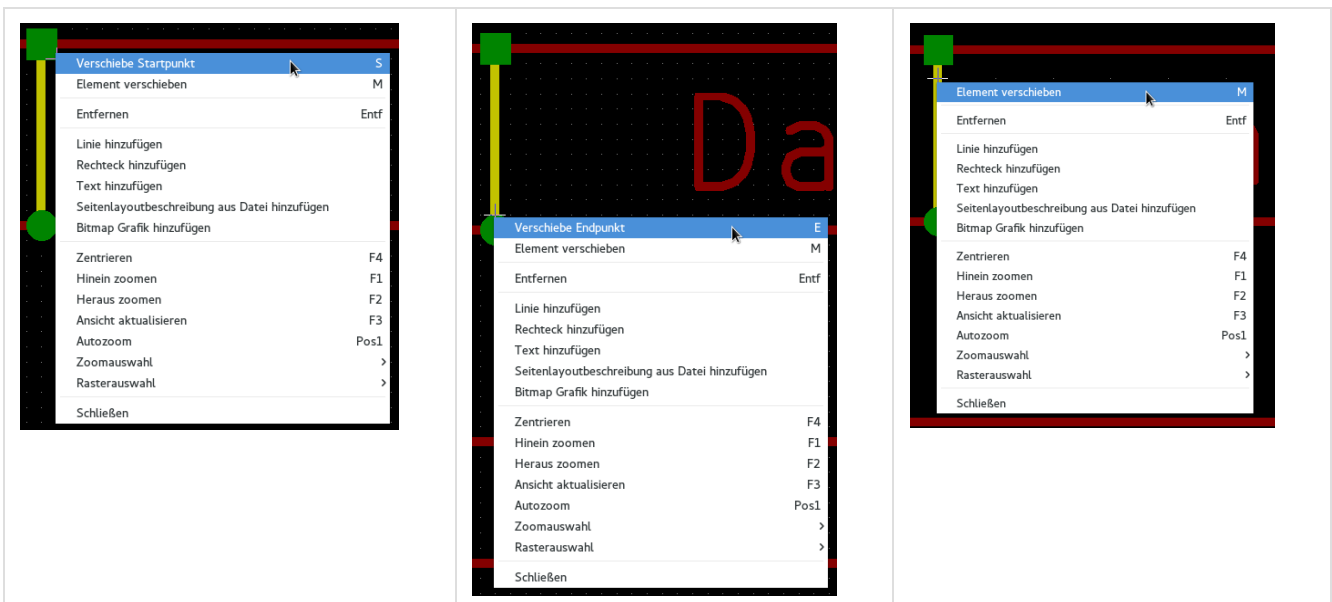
Verschiebe Startpunkt S
Element verschieben M
Entfernen Entf
Linie hinzufügen
Rechteck hinzufügen
Text hinzufügen
Seitenlayoutbeschreibung aus Datei hinzufügen
Bitmap Grafik hinzufügen
Zentrieren F4
Hinein zoomen F1
Heraus zoomen F2
Ansicht aktualisieren F3
Autozoom Pos1
Zoomauswahl ›
Rasterauswahl ›
Schließen

Da
Verschiebe Endpunkt E
Element verschieben M
Entfernen Entf
Linie hinzufügen
Rechteck hinzufügen
Text hinzufügen
Seitenlayoutbeschreibung aus Datei hinzufügen
Bitmap Grafik hinzufügen
Zentrieren F4
Hinein zoomen F1
Heraus zoomen F2
Ansicht aktualisieren F3
Autozoom Pos1
Zoomauswahl ›
Rasterauswahl ›
Schließen

Element verschieben M
Entfernen Entf
Linie hinzufügen
Rechteck hinzufügen
Text hinzufügen
Seitenlayoutbeschreibung aus Datei hinzufügen
Bitmap Grafik hinzufügen
Zentrieren F4
Hinein zoomen F1
Heraus zoomen F2
Ansicht aktualisieren F3
Autozoom Pos1
Zoomauswahl ›
Rasterauswahl ›
Schließen